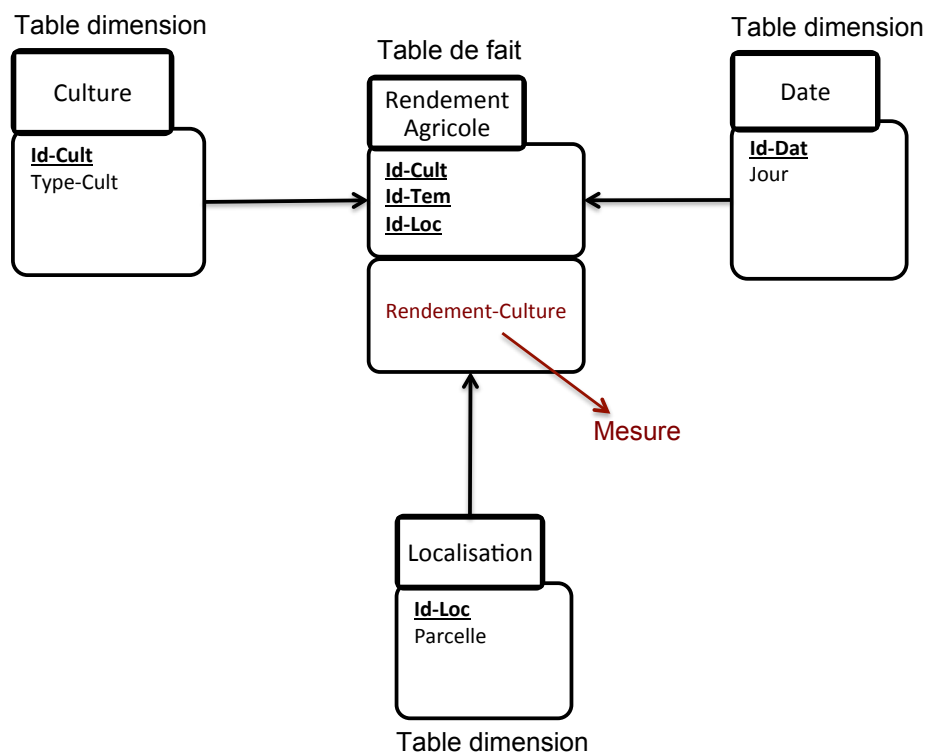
Table dimension

Culture

Id-Cult
Type-Cult

Table de fait

Rendement Agricole

Id-Cult
Id-Tem
Id-Loc

Rendement-Culture

Mesure

Table dimension

Date

Id-Dat
Jour

Localisation

Id-Loc
Parcelle

Table dimension